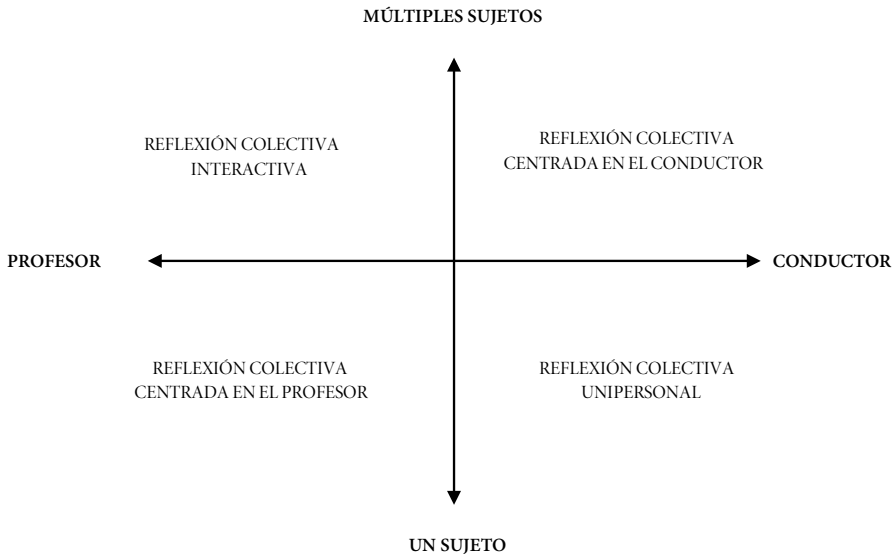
MÚLTIPLES SUJETOS

REFLEXIÓN COLECTIVA INTERACTIVA

REFLEXIÓN COLECTIVA CENTRADA EN EL CONDUCTOR

PROFESOR

CONDUCTOR

REFLEXIÓN COLECTIVA CENTRADA EN EL PROFESOR

REFLEXIÓN COLECTIVA UNIPERSONAL

UN SUJETO